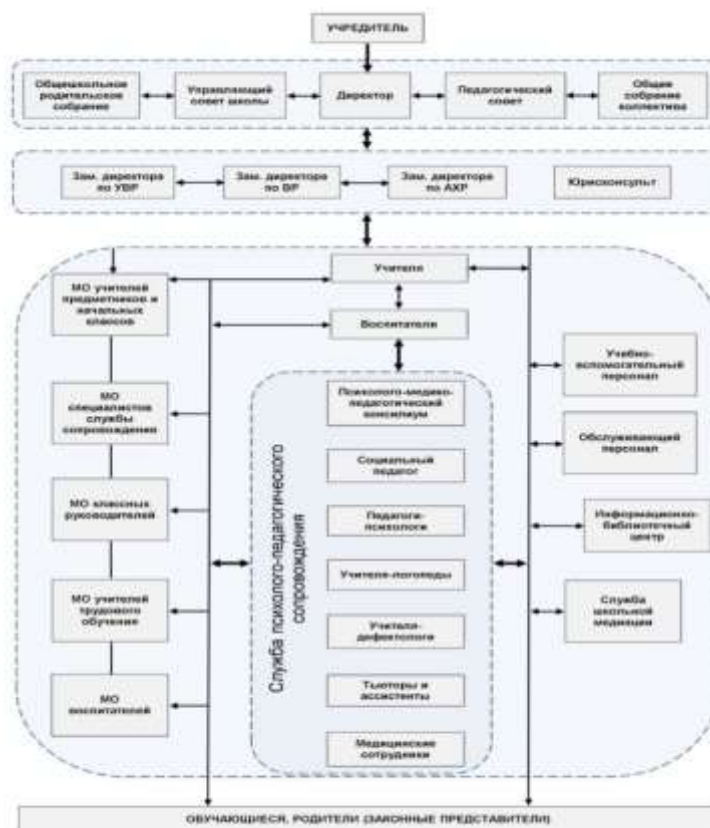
УЧРЕДИТЕЛЬ

Общешкольное родительское собрание

Управляющий совет школы

Директор

Педагогический совет

Общее собрание коллектива

Зам. директора по УВР

Зам. директора по ВР

Зам. директора по АХР

Юрисконсульт

Учителя

Воспитатели

МО учителей предметников и начальных классов

МО специалистов службы сопровождения

МО классных руководителей

МО учителей трудового обучения

МО воспитателей

Служба психолого-педагогического сопровождения

Психолого-медико-педагогический консилиум

Социальный педагог

Педагоги-психологи

Учителя-логопеды

Учителя-дефектологи

Тьюторы и ассистенты

Медицинские сотрудники

Учебно-вспомогательный персонал

Обслуживающий персонал

Информационно-библиотечный центр

Служба школьной медицины

ОБУЧАЮЩИЕСЯ, РОДИТЕЛИ (ЗАКОННЫЕ ПРЕДСТАВИТЕЛИ)